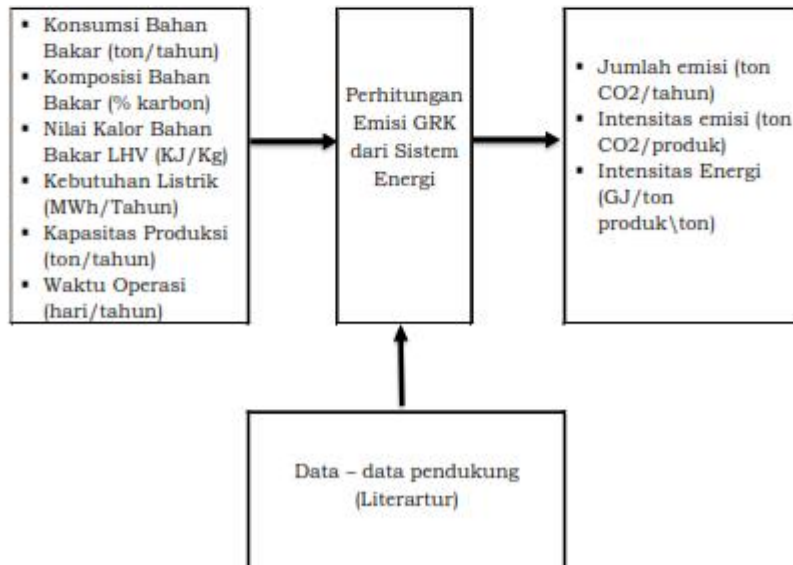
- Konsumsi Bahan Bakar (ton/tahun)
- Komposisi Bahan Bakar (% karbon)
- Nilai Kalor Bahan Bakar LHV (KJ/Kg)
- Kebutuhan Listrik (MWh/Tahun)
- Kapasitas Produksi (ton/tahun)
- Waktu Operasi (hari/tahun)

Perhitungan Emisi GRK dari Sistem Energi

- Jumlah emisi (ton CO2/tahun)
- Intensitas emisi (ton CO2/produk)
- Intensitas Energi (GJ/ton produk\ton)

Data – data pendukung (Literartur)